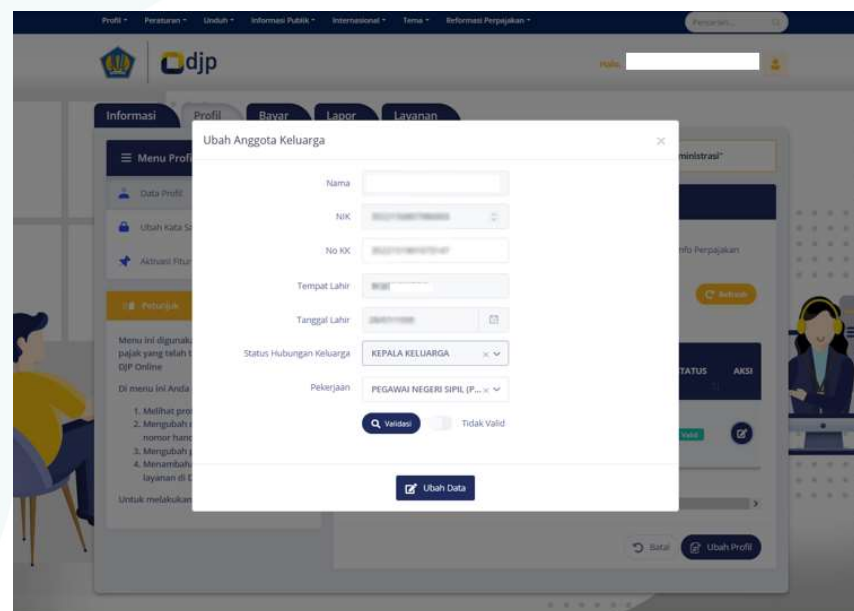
Profil · Peraturan · Unduh · Informasi Publik · Internasional · Tema · Reformasi Perpajakan ·

Pencarian...

djp

Halo,

Informasi Profil Bayar Lapor Layanan

Menu Profil

Data Profil

Ubah Kata Sandi

Aktivasi Fitur

Petunjuk

Menu ini digunakan pajak yang telah t DJP Online

Di menu ini Anda

1. Melihat pro
2. Mengubah nomor hand
3. Mengubah
4. Menambah layanan di D

Untuk melakukan

ministrasi"

nfo Perpajakan

Aktivasi

TATUS AKSI

Valid

Batal Ubah Profil

Ubah Anggota Keluarga

×

Nama

NIK

No KK

Tempat Lahir

Tanggal Lahir

Status Hubungan Keluarga KEPALA KELUARGA

Pekerjaan PEGAWAI NEGERI SIPIL (P...

Validasi Tidak Valid

Ubah Data